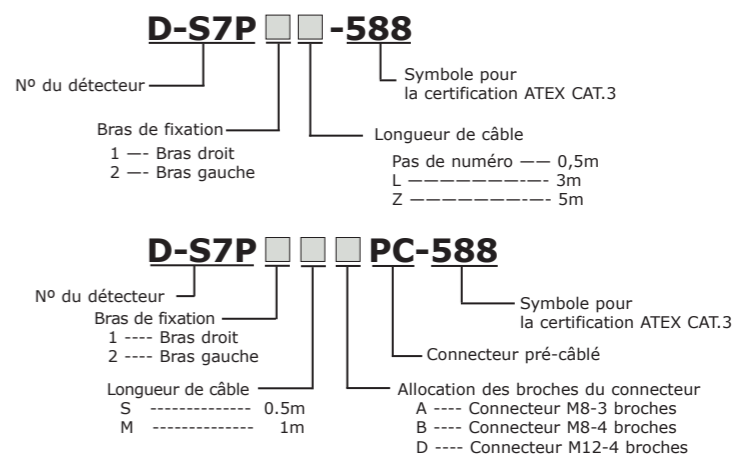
D-S7P □□-588

Nº du détecteur

Symbole pour la certification ATEX CAT.3

Bras de fixation
1 —- Bras droit
2 —- Bras gauche

Longueur de câble
Pas de numéro —— 0,5m
L ————————- 3m
Z ————————- 5m

D-S7P □□□PC-588

Nº du détecteur

Symbole pour la certification ATEX CAT.3

Bras de fixation
1 ---- Bras droit
2 ---- Bras gauche

Connecteur pré-câblé

Longueur de câble
S -------------- 0.5m
M -------------- 1m

Allocation des broches du connecteur
A ---- Connecteur M8-3 broches
B ---- Connecteur M8-4 broches
D ---- Connecteur M12-4 broches